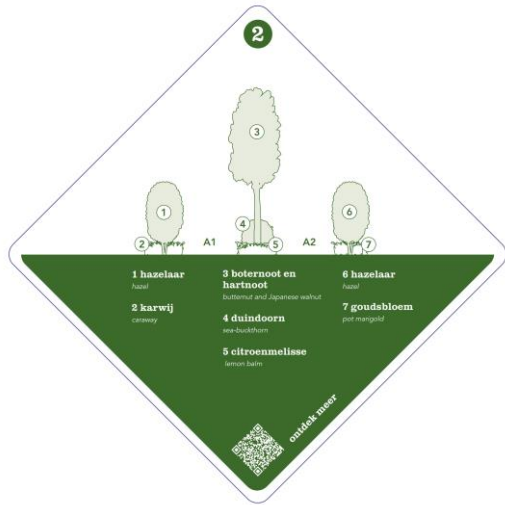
2

3

1

4

6

2

A1

5

A2

7

1 hazelaar
hazel

2 karwij
caraway

3 boternoot en hartnoot
butternut and Japanese walnut

4 duindoorn
sea-buckthorn

5 citroenmelisse
lemon balm

6 hazelaar
hazel

7 goudsbloem
pot marigold

ontdek meer